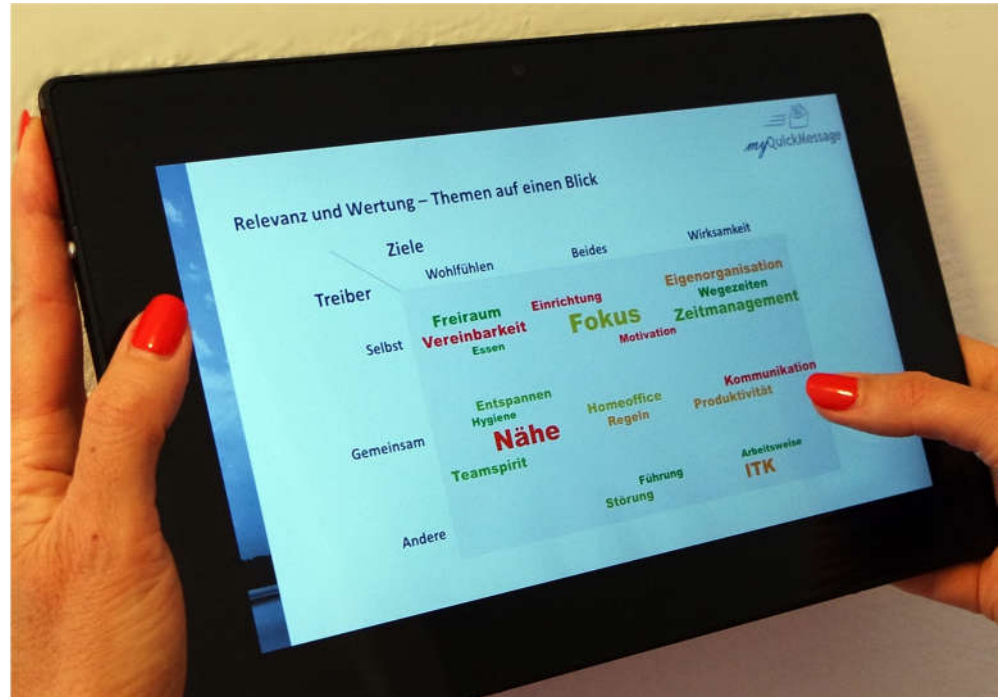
myQuickMessage

Relevanz und Wertung – Themen auf einen Blick

Ziele

Wohlfühlen

Beides

Wirksamkeit

Treiber

Selbst

Gemeinsam

Andere

Freiraum
Vereinbarkeit
Essen
Einrichtung
Fokus
Motivation
Eigenorganisation
Wegezeiten
Zeitmanagement

Entspannen
Hygiene
Nähe
Teamspirit
Homeoffice
Regeln
Kommunikation
Produktivität

Führung
Störung
Arbeitsweise
ITK